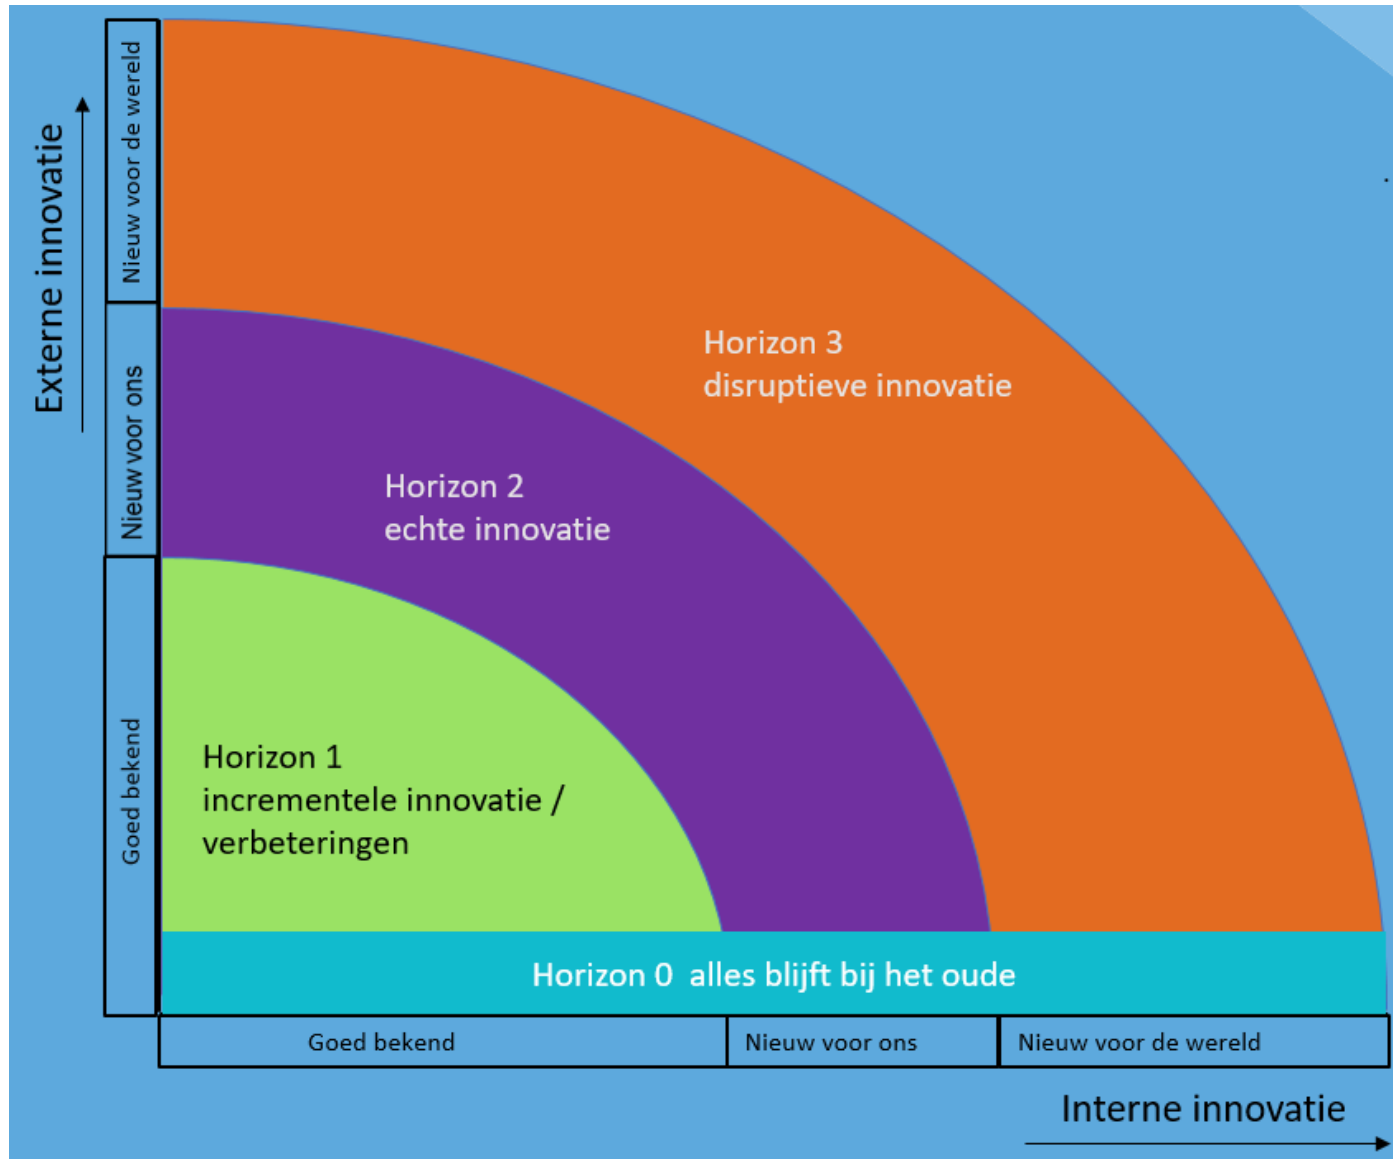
Externe innovatie

Nieuw voor de wereld

Nieuw voor ons

Goed bekend

Horizon 3
disruptieve innovatie

Horizon 2
echte innovatie

Horizon 1
incrementele innovatie / verbeteringen

Horizon 0 alles blijft bij het oude

| Goed bekend | Nieuw voor ons | Nieuw voor de wereld |
|---|---|---|

Interne innovatie